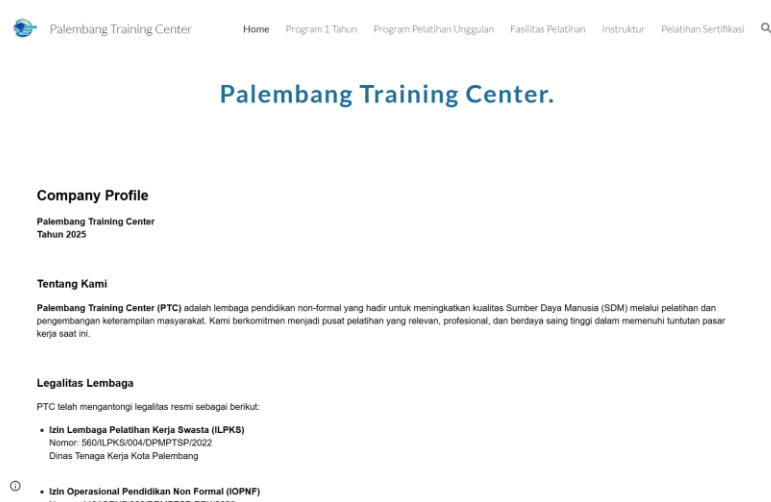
Palembang Training Center

Home Program 1 Tahun Program Pelatihan Unggulan Fasilitas Pelatihan Instruktur Pelatihan Sertifikasi

Palembang Training Center.

Company Profile

Palembang Training Center
Tahun 2025

Tentang Kami

Palembang Training Center (PTC) adalah lembaga pendidikan non-formal yang hadir untuk meningkatkan kualitas Sumber Daya Manusia (SDM) melalui pelatihan dan pengembangan keterampilan masyarakat. Kami berkomitmen menjadi pusat pelatihan yang relevan, profesional, dan berdaya saing tinggi dalam memenuhi tuntutan pasar kerja saat ini.

Legalitas Lembaga

PTC telah mengantongi legalitas resmi sebagai berikut:

- Izin Lembaga Pelatihan Kerja Swasta (ILPKS)
Nomor: 560/ILPKS/004/DPMPTSP/2022
Dinas Tenaga Kerja Kota Palembang

- Izin Operasional Pendidikan Non Formal (IOPNF)
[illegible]